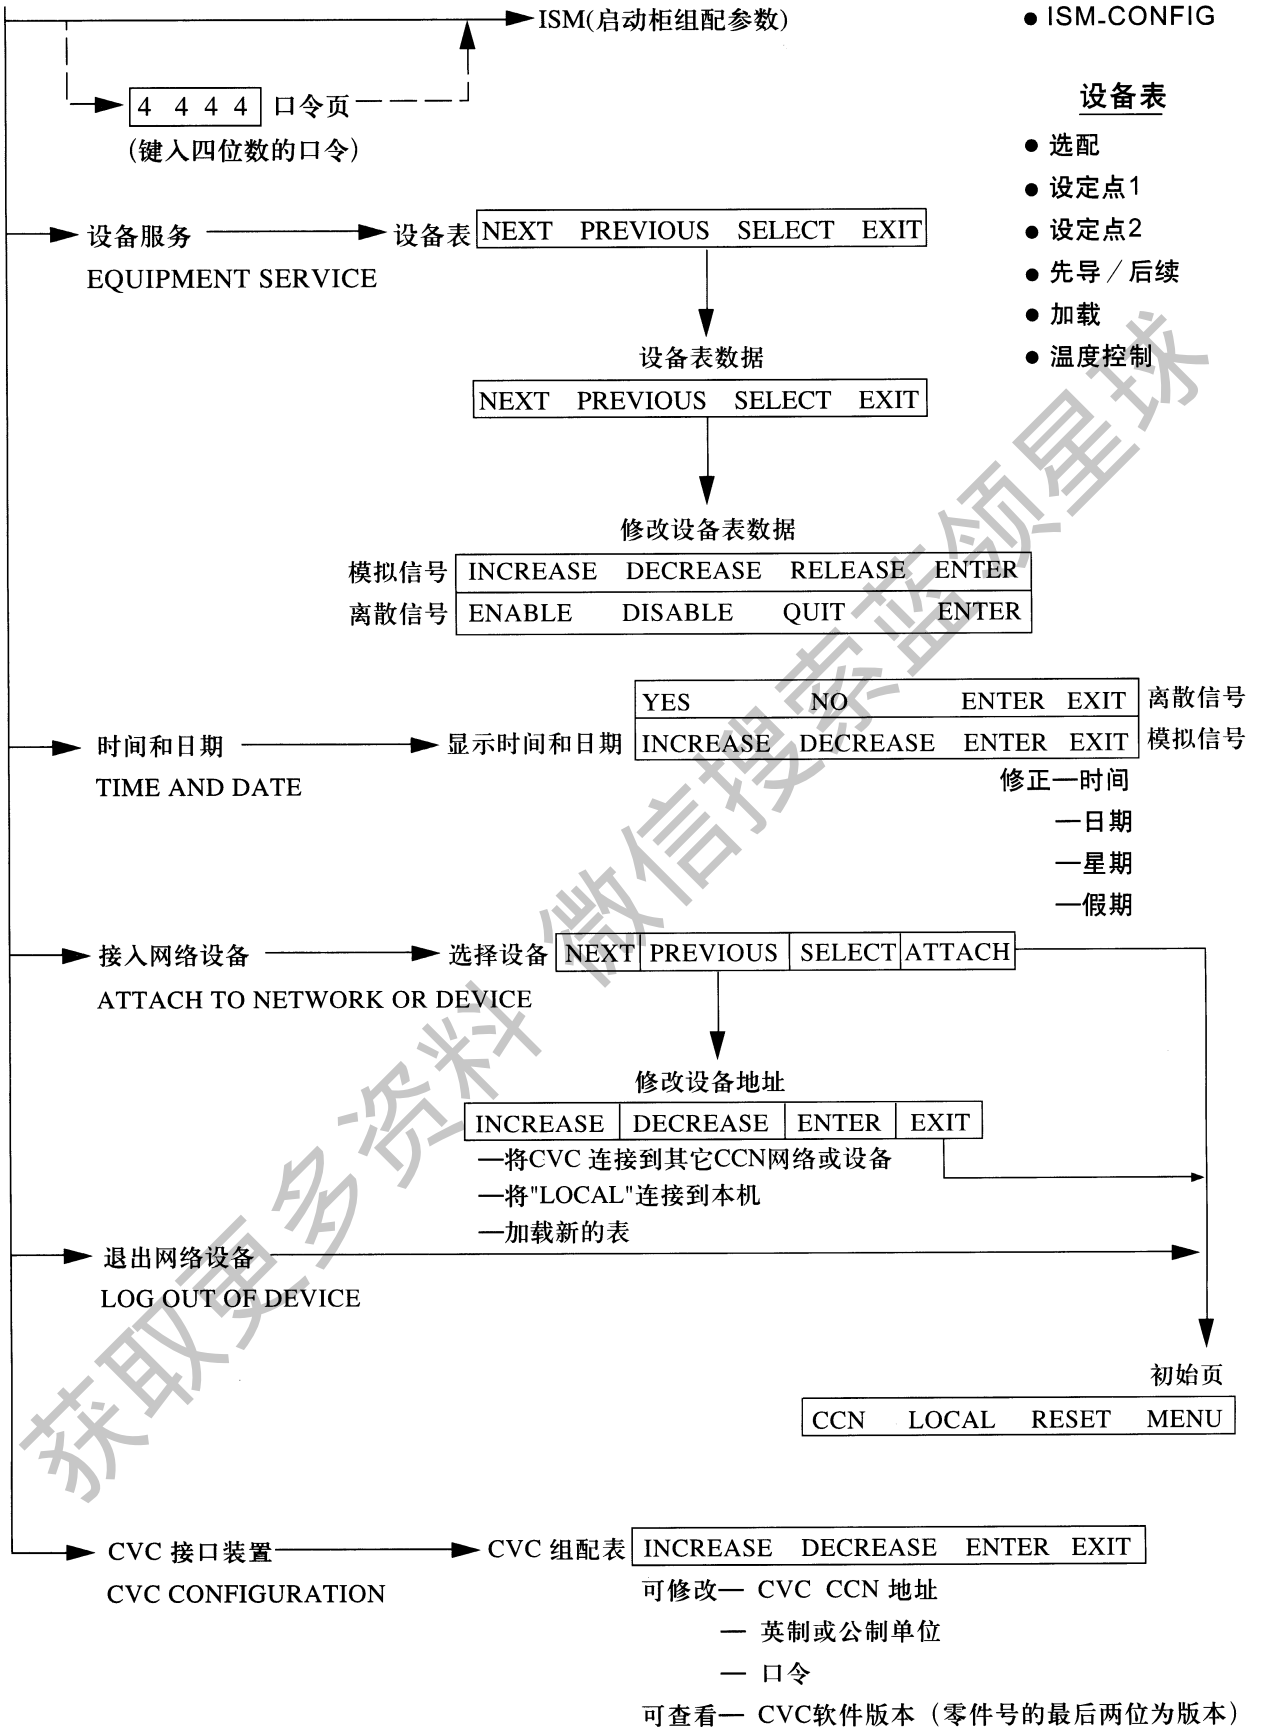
ISM(启动柜组配参数)

• ISM_CONFIG

4 4 4 4 口令页
(键入四位数的口令)

设备表
• 选配
• 设定点1
• 设定点2
• 先导／后续
• 加载
• 温度控制

设备服务
EQUIPMENT SERVICE

设备表 NEXT PREVIOUS SELECT EXIT

设备表数据
NEXT PREVIOUS SELECT EXIT

修改设备表数据
模拟信号 INCREASE DECREASE RELEASE ENTER
离散信号 ENABLE DISABLE QUIT ENTER

时间和日期
TIME AND DATE

显示时间和日期

| YES | NO | ENTER | EXIT |
|---|---|---|---|
| INCREASE | DECREASE | ENTER | EXIT |

离散信号
模拟信号

修正—时间
—日期
—星期
—假期

接入网络设备
ATTACH TO NETWORK OR DEVICE

选择设备 NEXT PREVIOUS SELECT ATTACH

修改设备地址
INCREASE DECREASE ENTER EXIT
—将CVC 连接到其它CCN网络或设备
—将"LOCAL"连接到本机
—加载新的表

退出网络设备
LOG OUT OF DEVICE

初始页
CCN LOCAL RESET MENU

CVC 接口装置
CVC CONFIGURATION

CVC 组配表 INCREASE DECREASE ENTER EXIT
可修改— CVC CCN 地址
— 英制或公制单位
— 口令
可查看— CVC软件版本（零件号的最后两位为版本）

获取更多资料 微信搜索蓝领星球